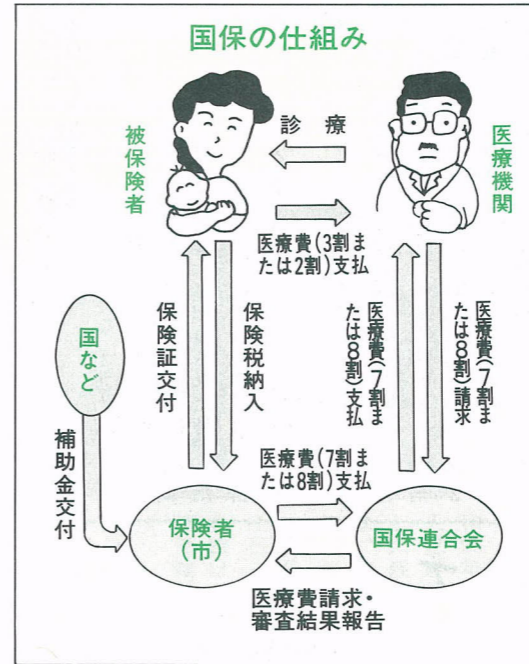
国保の仕組み

被保険者

診療

医療機関

医療費(3割または2割)支払

国など

保険証交付

保険税納入

医療費(7割または8割)支払

医療費(7割または8割)請求

補助金交付

医療費(7割または8割)支払

保険者(市)

国保連合会

医療費請求・審査結果報告